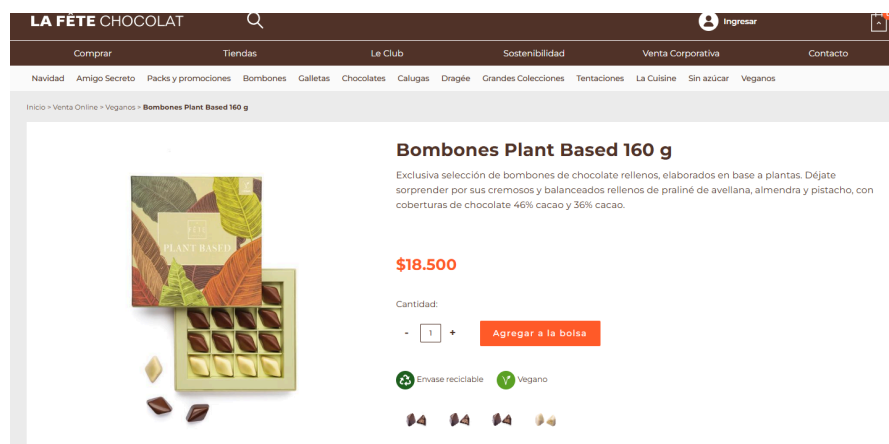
LA FÊTE CHOCOLAT

Ingresar

Comprar Tiendas Le Club Sostenibilidad Venta Corporativa Contacto

Navidad Amigo Secreto Packs y promociones Bombones Galletas Chocolates Calugas Dragée Grandes Colecciones Tentaciones La Cuisine Sin azúcar Veganos

Inicio > Venta Online > Veganos > Bombones Plant Based 160 g

PLANT BASED

Bombones Plant Based 160 g

Exclusiva selección de bombones de chocolate rellenos, elaborados en base a plantas. Déjate sorprender por sus cremosos y balanceados rellenos de praliné de avellana, almendra y pistacho, con coberturas de chocolate 46% cacao y 36% cacao.

$18.500

Cantidad:

- 1 +

Agregar a la bolsa

Envase reciclable

Vegano